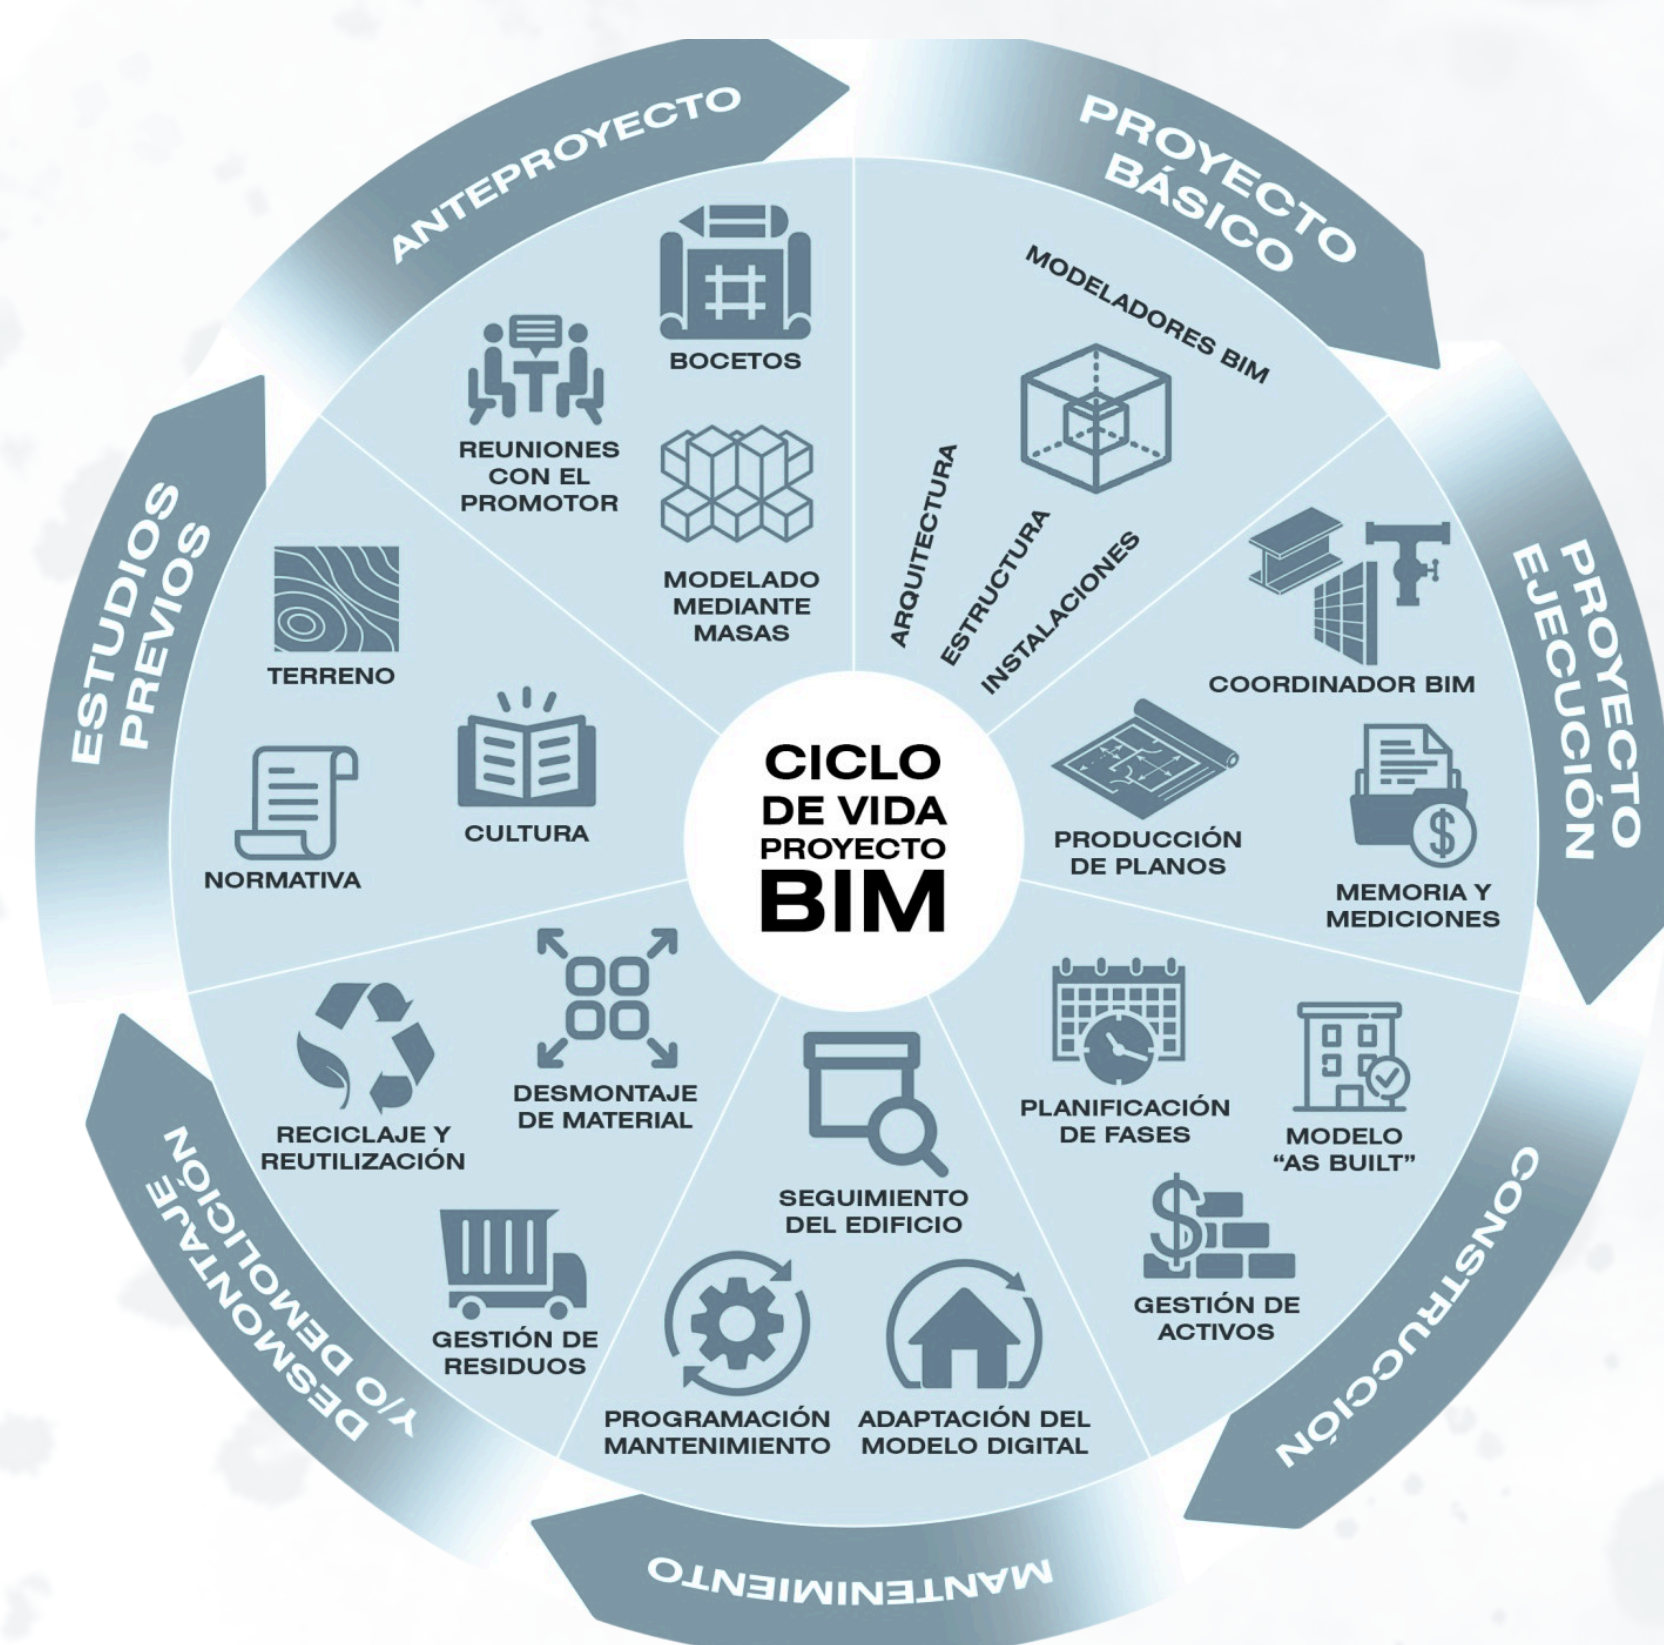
CICLO DE VIDA PROYECTO BIM

ANTEPROYECTO

BOCETOS

REUNIONES CON EL PROMOTOR

MODELADO MEDIANTE MASAS

PROYECTO BÁSICO

MODELADORES BIM

ARQUITECTURA

ESTRUCTURA

INSTALACIONES

PROYECTO EJECUCIÓN

COORDINADOR BIM

PRODUCCIÓN DE PLANOS

MEMORIA Y MEDICIONES

CONSTRUCCIÓN

PLANIFICACIÓN DE FASES

MODELO "AS BUILT"

GESTIÓN DE ACTIVOS

MANTENIMIENTO

SEGUIMIENTO DEL EDIFICIO

PROGRAMACIÓN MANTENIMIENTO

ADAPTACIÓN DEL MODELO DIGITAL

DESMONTAJE Y/O DEMOLICIÓN

DESMONTAJE DE MATERIAL

RECICLAJE Y REUTILIZACIÓN

GESTIÓN DE RESIDUOS

ESTUDIOS PREVIOS

TERRENO

CULTURA

NORMATIVA